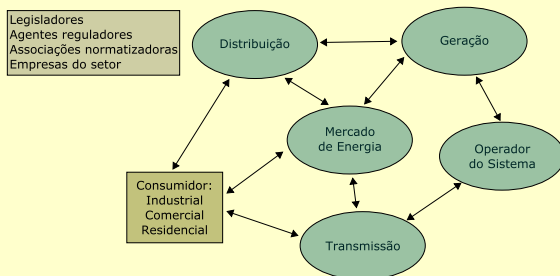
Legisladores
Agentes reguladores
Associações normatizadoras
Empresas do setor

Distribuição

Geração

Mercado de Energia

Operador do Sistema

Consumidor:
Industrial
Comercial
Residencial

Transmissão